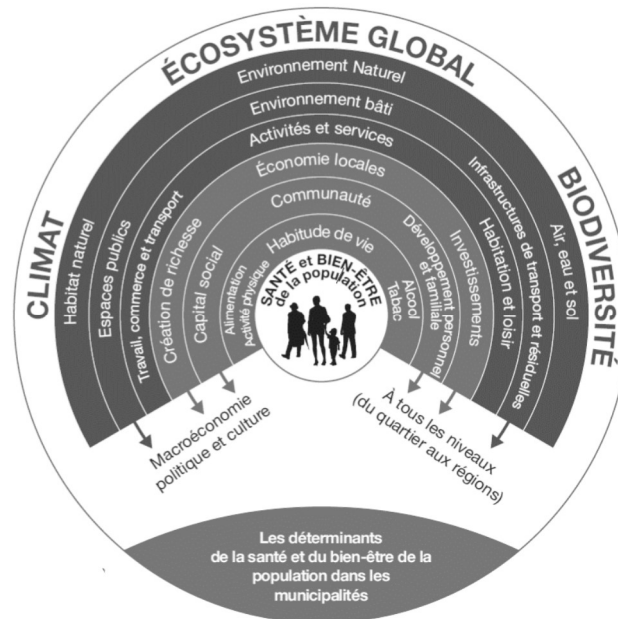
ÉCOSYSTÈME GLOBAL

CLIMAT

BIODIVERSITÉ

Environnement Naturel

Environnement bâti

Activités et services

Économie locales

Communauté

Habitude de vie

SANTÉ et BIEN-ÊTRE de la population

Habitat naturel

Espaces publics

Travail, commerce et transport

Création de richesse

Capital social

Alimentation

Activité physique

Alcool

Tabac

Développement personnel et familiale

Investissements

Habitation et loisir

Infrastructures de transport et résiduelles

Air, eau et sol

Macroéconomie politique et culture

À tous les niveaux (du quartier aux régions)

Les déterminants de la santé et du bien-être de la population dans les municipalités